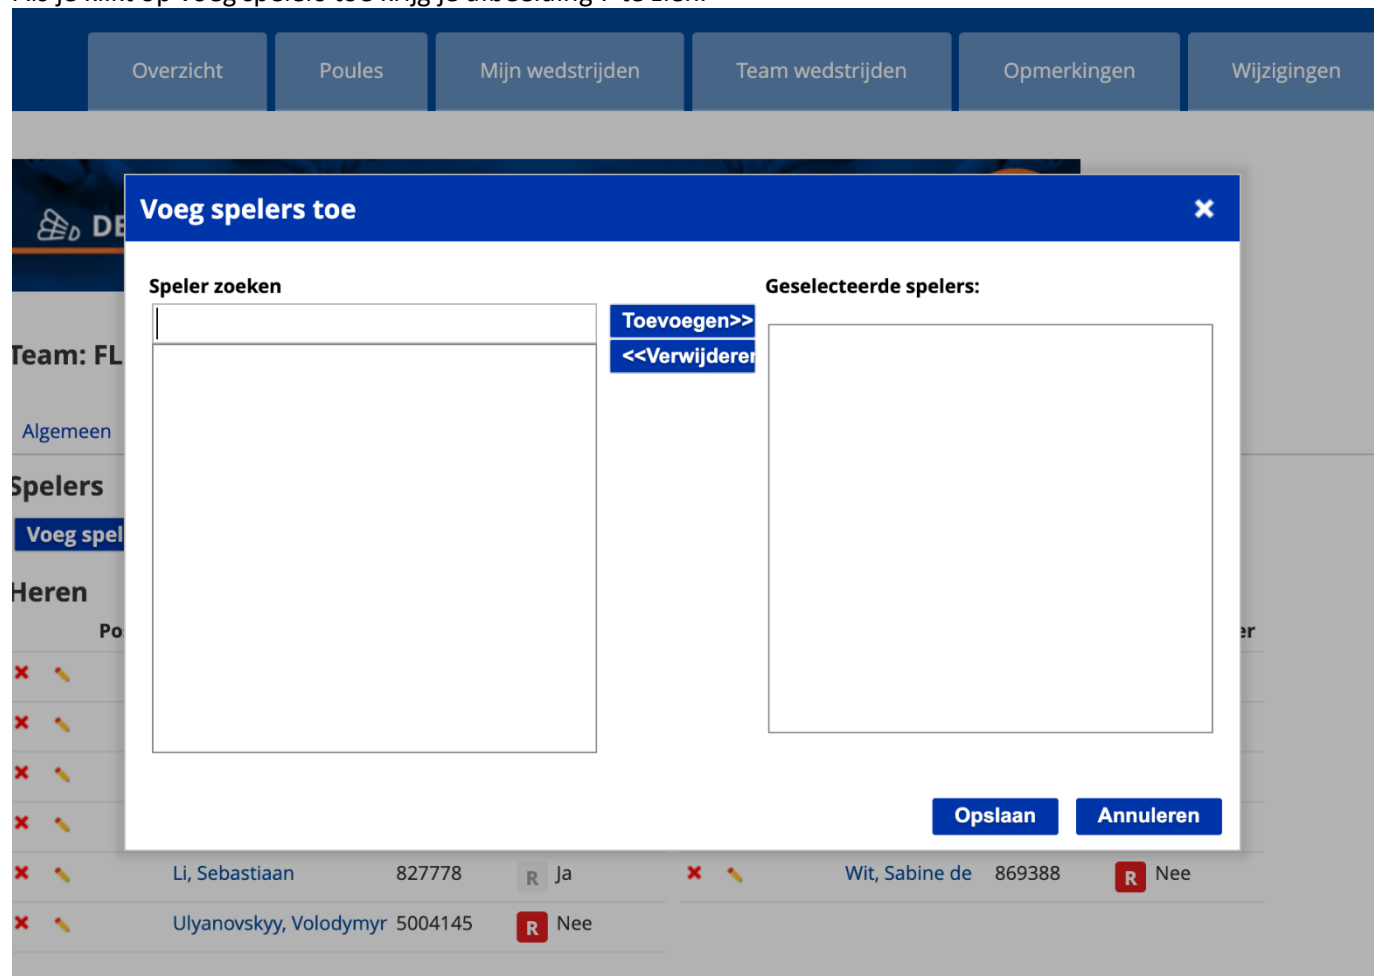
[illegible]

Overzicht Poules Mijn wedstrijden Team wedstrijden Opmerkingen Wijzigingen

DE

Team: FL

Algemeen

Spelers

Voeg spel

Heren

Po

er

Voeg spelers toe

Speler zoeken

Toevoegen>>

<<Verwijderen

Geselecteerde spelers:

Opslaan Annuleren

| | | | | |
|---|---|---|---|---|
| Li, Sebastiaan | 827778 | R | Ja | |
| Ulyanovskyy, Volodymyr | 5004145 | R | Nee | |

| | | | |
|---|---|---|---|
| Wit, Sabine de | 869388 | R | Nee |